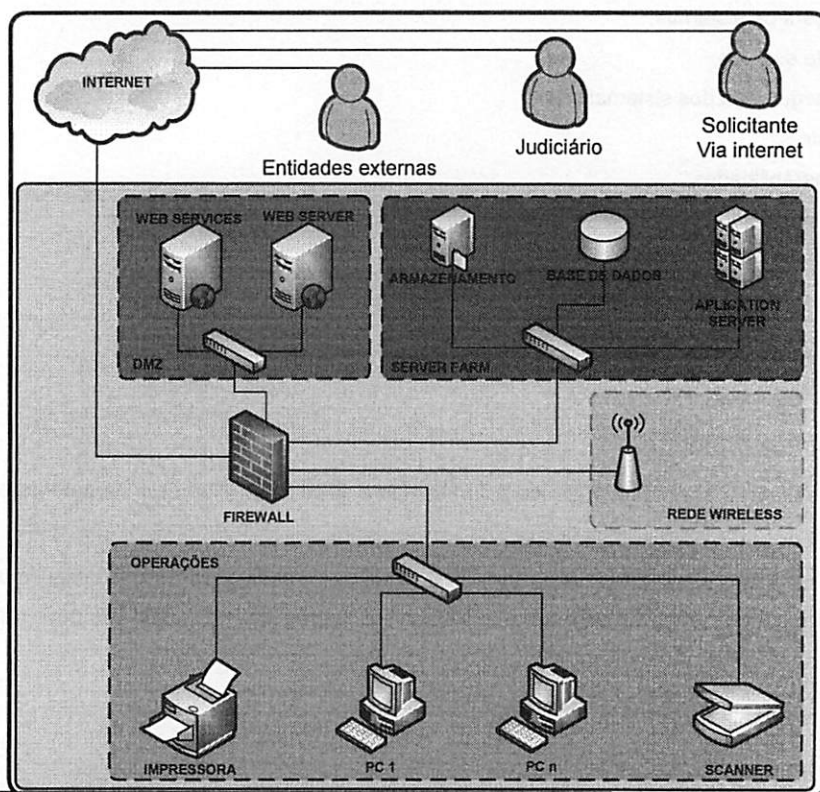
INTERNET

Entidades externas

Judiciário

Solicitante
Via internet

WEB SERVICES

WEB SERVER

DMZ

ARMAZENAMENTO

BASE DE DADOS

APLICATION SERVER

SERVER FARM

FIREWALL

REDE WIRELESS

OPERAÇÕES

IMPRESSORA

PC 1

PC n

SCANNER